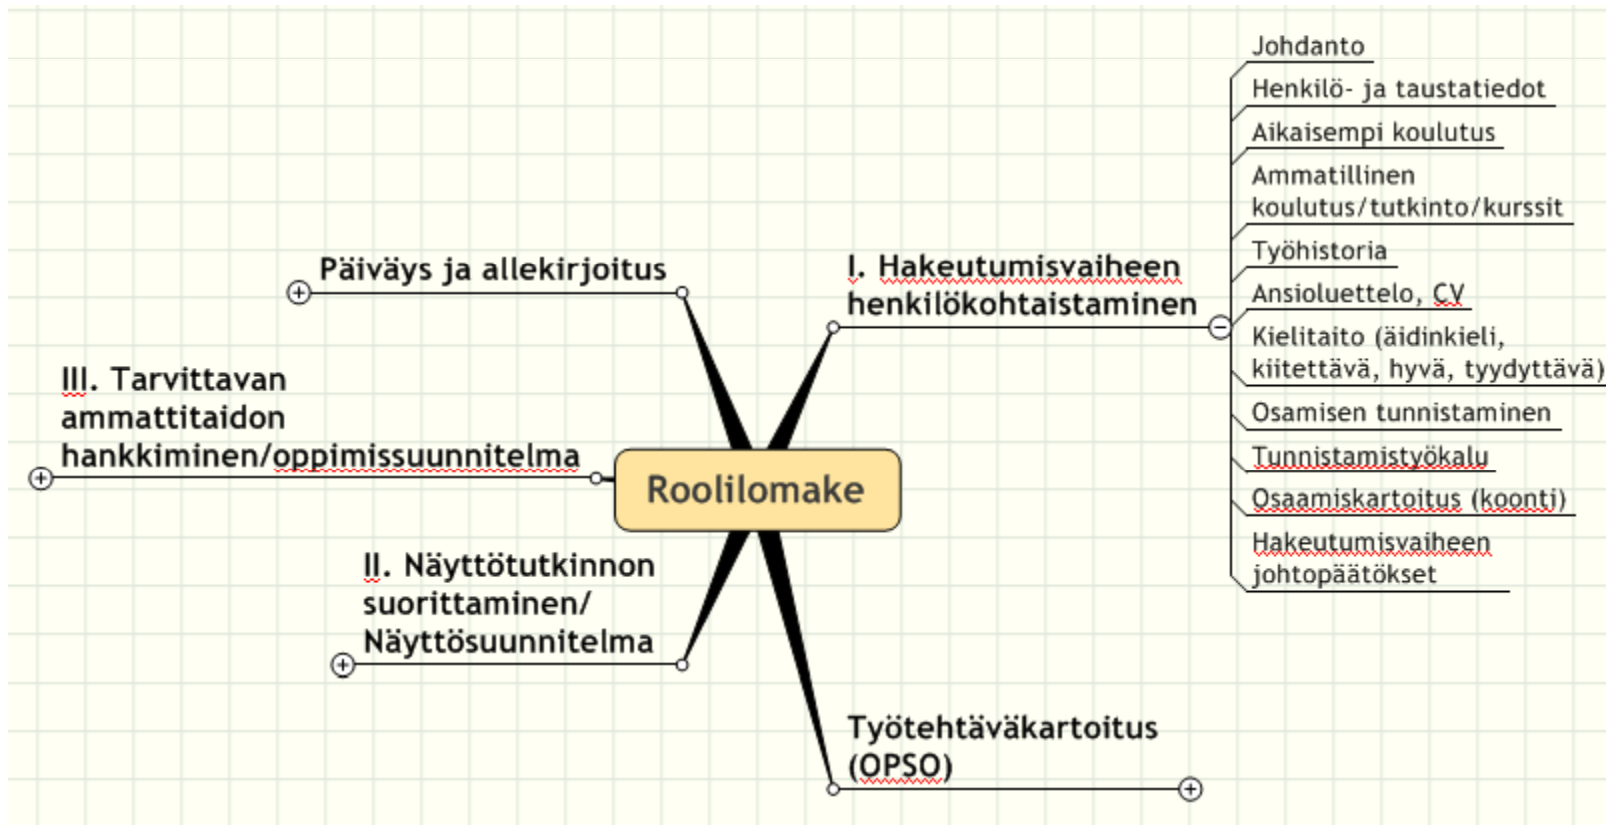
Roolilomake

I. Hakeutumisvaiheen henkilökohtaistaminen

Johdanto
Henkilö- ja taustatiedot
Aikaisempi koulutus
Ammatillinen koulutus/tutkinto/kurssit
Työhistoria
Ansioluettelo, CV
Kielitaito (äidinkieli, kiitettävä, hyvä, tyydyttävä)
Osamisen tunnistaminen
Tunnistamistyökalu
Osaamiskartoitus (koonti)
Hakeutumisvaiheen johtopäätökset

Päiväys ja allekirjoitus

III. Tarvittavan ammattitaidon hankkiminen/oppimissuunnitelma

II. Näyttötutkinnon suorittaminen/ Näyttösuunnitelma

Työtehtäväkartoitus (OPSO)